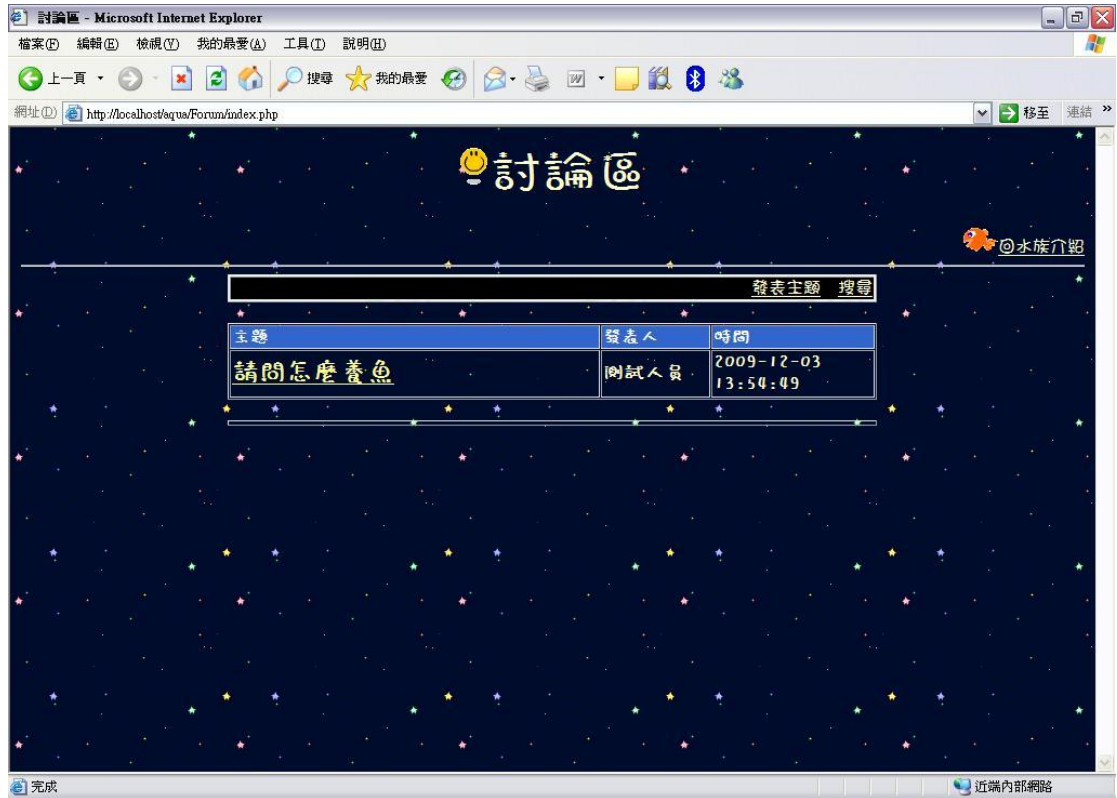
討論區 - Microsoft Internet Explorer

檔案(F) 編輯(E) 檢視(V) 我的最愛(A) 工具(T) 說明(H)

上一頁 搜尋 我的最愛

網址(D) http://localhost/aqua/Forum/index.php 移至 連結 »

討論區

回水族介紹

發表主題 搜尋

| 主題 | 發表人 | 時間 |
|---|---|---|
| 請問怎麼養魚 | 測試人員 | 2009-12-03 13:54:49 |

完成 近端內部網路